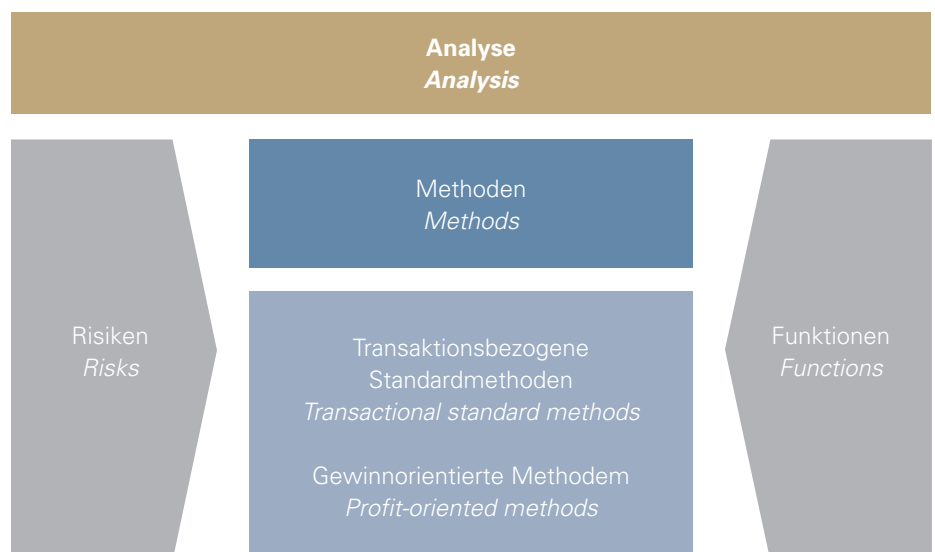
**Analyse**
***Analysis***

Risiken
*Risks*

Methoden
*Methods*

Transaktionsbezogene Standardmethoden
*Transactional standard methods*

Gewinnorientierte Methodem
*Profit-oriented methods*

Funktionen
*Functions*